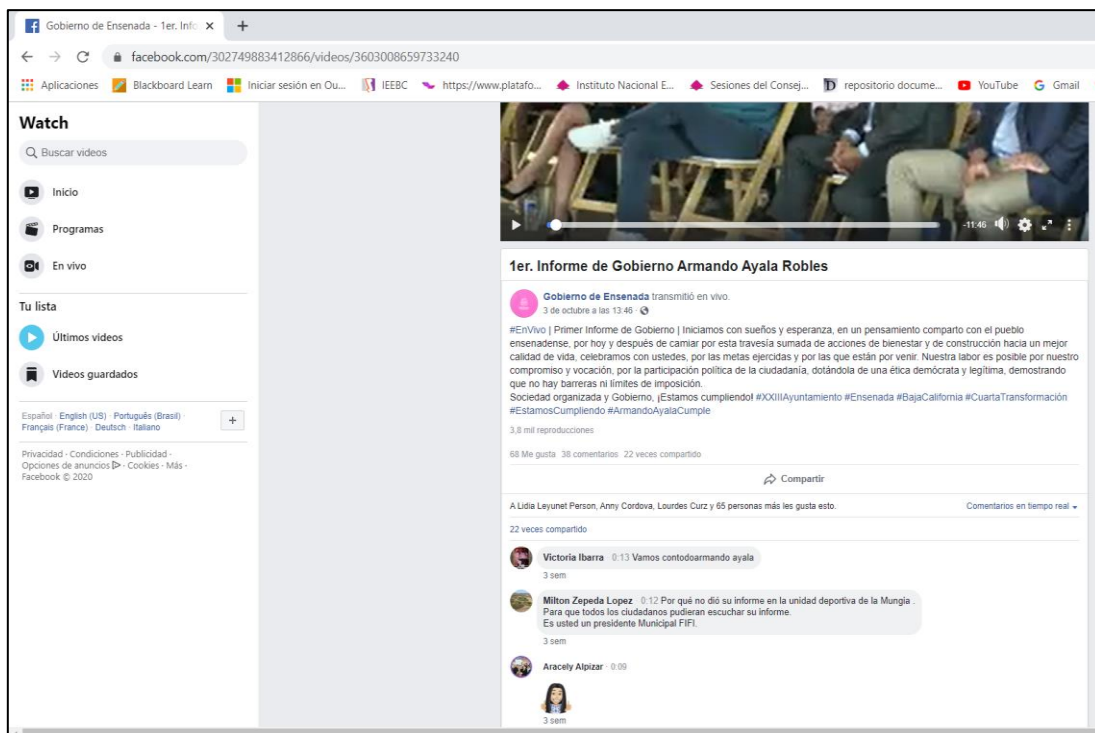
Gobierno de Ensenada - 1er. Info ×  +

facebook.com/302749883412866/videos/3603008659733240

Aplicaciones  Blackboard Learn  Iniciar sesión en Ou...  IEEBC  https://www.platafo...  Instituto Nacional E...  Sesiones del Consej...  repositorio docume...  YouTube  Gmail

Watch

Buscar videos

Inicio

Programas

En vivo

Tu lista

Últimos videos

Videos guardados

Español · English (US) · Português (Brasil) · Français (France) · Deutsch · Italiano

+

Privacidad · Condiciones · Publicidad · Opciones de anuncios · Cookies · Más · Facebook © 2020

-11:46

1er. Informe de Gobierno Armando Ayala Robles

Gobierno de Ensenada transmitió en vivo.
3 de octubre a las 13:46 ·

#EnVivo | Primer Informe de Gobierno | Iniciamos con sueños y esperanza, en un pensamiento comparto con el pueblo ensenadense, por hoy y después de camiar por esta travesía sumada de acciones de bienestar y de construcción hacia un mejor calidad de vida, celebramos con ustedes, por las metas ejercidas y por las que están por venir. Nuestra labor es posible por nuestro compromiso y vocación, por la participación política de la ciudadanía, dotándola de una ética demócrata y legítima, demostrando que no hay barreras ni límites de imposición.
Sociedad organizada y Gobierno, ¡Estamos cumpliendo! #XXIIIAyuntamiento #Ensenada #BajaCalifornia #CuartaTransformación #EstamosCumpliendo #ArmandoAyalaCumple

3,8 mil reproducciones

68 Me gusta  38 comentarios  22 veces compartido

Compartir

A Lidia Leyunet Person, Anny Cordova, Lourdes Curz y 65 personas más les gusta esto.

Comentarios en tiempo real

22 veces compartido

Victoria Ibarra · 0:13 Vamos contodoarmando ayala
3 sem

Milton Zepeda Lopez · 0:12 Por qué no dió su informe en la unidad deportiva de la Mungia .
Para que todos los ciudadanos pudieran escuchar su informe.
Es usted un presidente Municipal FIFI.
3 sem

Aracely Alpizar · 0:09
3 sem